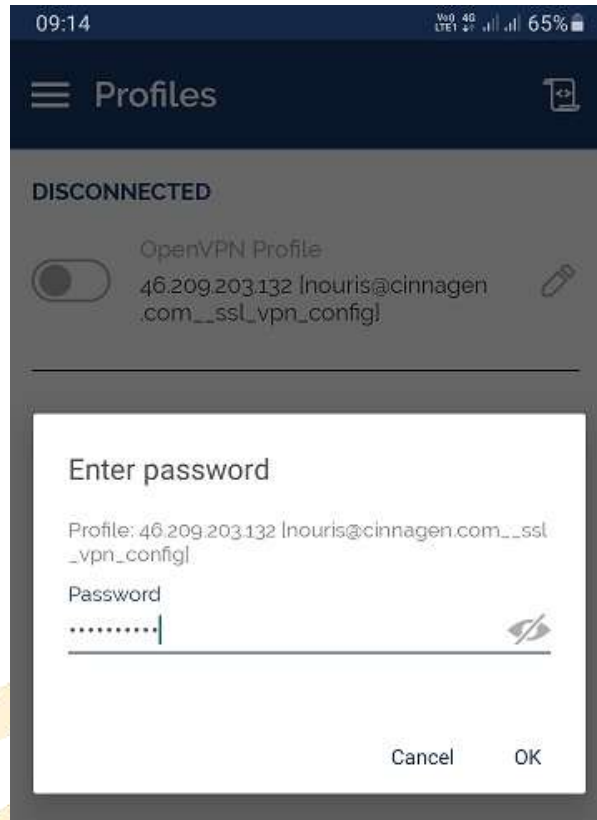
09:14

Vo0 LTE1 4G 65%

Profiles

DISCONNECTED

OpenVPN Profile

46.209.203.132 [nouris@cinnagen.com__ssl_vpn_config]

Enter password

Profile: 46.209.203.132 [nouris@cinnagen.com__ssl_vpn_config]

Password

...........

Cancel

OK